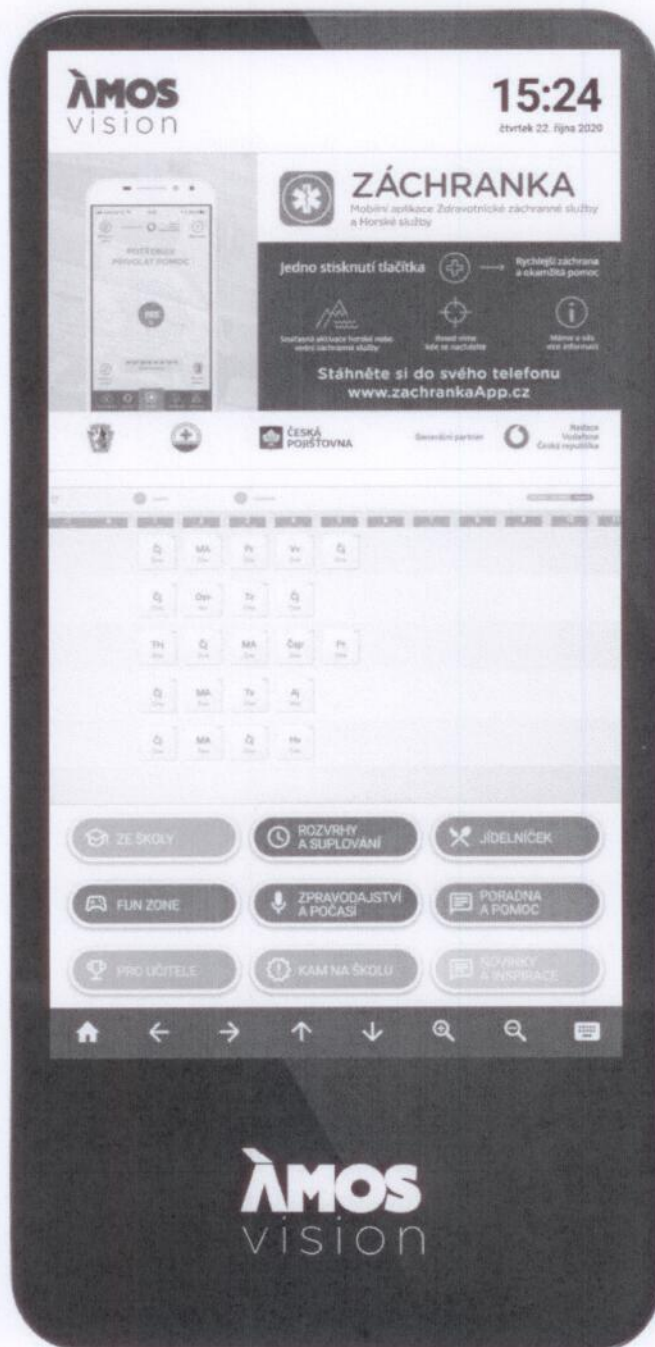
ÀMOS vision

15:24
čtvrtek 22. října 2020

POTŘEBUJI PŘIVOLAT POMOC

ZÁCHRANKA
Mobilní aplikace Zdravotnické záchranné služby a Horské služby

Jedno stisknutí tlačítka → Rychlejší záchrana a okamžitá pomoc

Současná aktivace horské nebo vodní záchranné služby
Rozeď víme kde se nacházíte
Máme u sás více informací

Stáhněte si do svého telefonu
www.zachrankaApp.cz

ČESKÁ POJIŠŤOVNA
Generální partner
Nadace Vodafone Česká republika

| Čj | MA | Př | Vv | Čj |
|---|---|---|---|---|
| Čj | Dpr | Tv | Čj | |
| TH | Čj | MA | Čsp | Př |
| Čj | MA | Tv | Aj | |
| Čj | MA | Čj | Hv | |

ZE ŠKOLY
ROZVRHY A SUPLOVÁNÍ
JÍDELNÍČEK
FUN ZONE
ZPRAVODAJSTVÍ A POČASÍ
PORADNA A POMOC
PRO UČITELE
KAM NA ŠKOLU
NOVINKY A INSPIRACE

ÀMOS vision